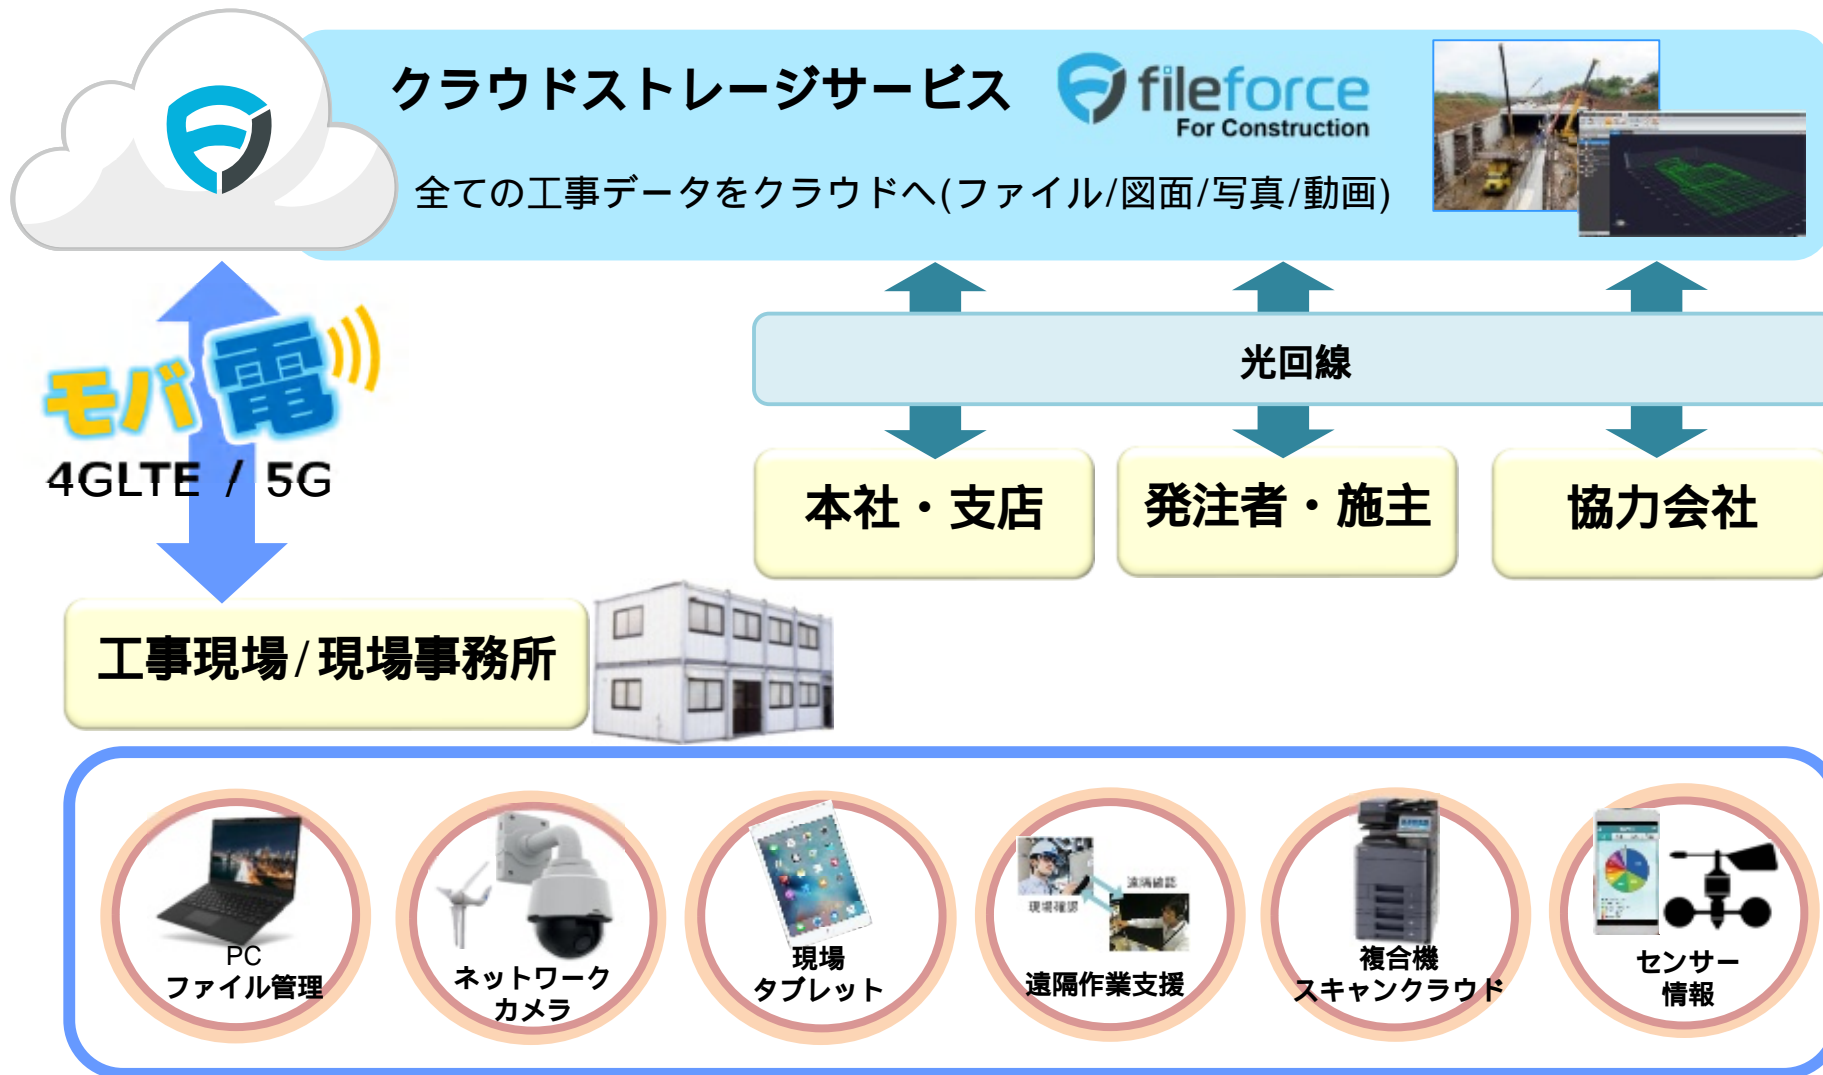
クラウドストレージサービス fileforce For Construction

全ての工事データをクラウドへ(ファイル/図面/写真/動画)

モバ電

4GLTE / 5G

光回線

本社・支店

発注者・施主

協力会社

工事現場/現場事務所

PC
ファイル管理

ネットワーク
カメラ

現場
タブレット

現場確認 遠隔確認
遠隔作業支援

複合機
スキャンクラウド

センサー
情報